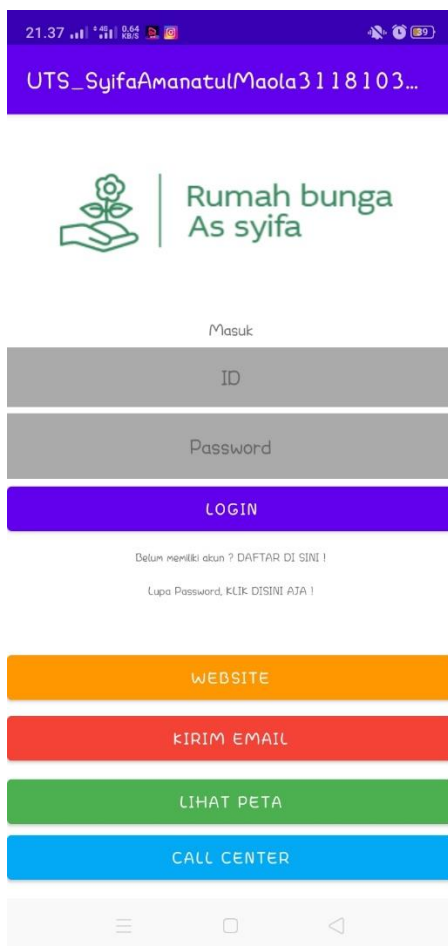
21.37 4G 0,64 KB/S 89

UTS_SyifaAmanatulMaola3118103...

Rumah bunga
As syifa

Masuk

ID

Password

LOGIN

Belum memiliki akun ? DAFTAR DI SINI !

Lupa Password, KLIK DISINI AJA !

WEBSITE

KIRIM EMAIL

LIHAT PETA

CALL CENTER